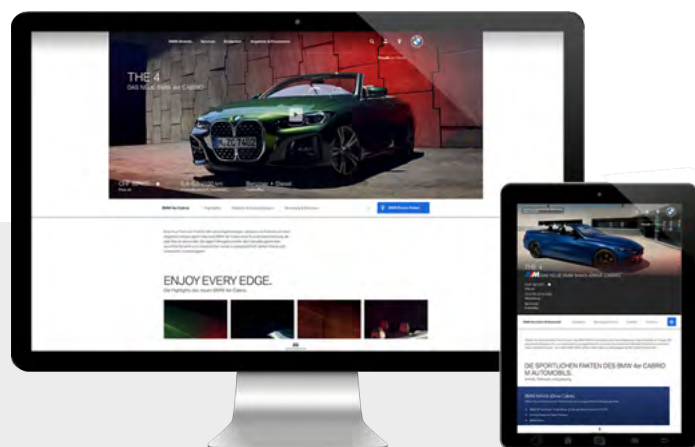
BMW Modelle Services Entdecken Angebote & Promotions

THE 4
DAS NEUE BMW 4er CABRIO

M 2C 7402

Benzin + Diesel

BMW 4er Cabrio

ENJOY EVERY EDGE.
Die Highlights des neuen BMW 4er Cabrio

THE 4
DAS NEUE BMW M440i xDrive CABRIO

DIE SPORTLICHEN FAKTEN DES BMW 4er CABRIO M AUTOMOBILS.

BMW M440i xDrive Cabrio